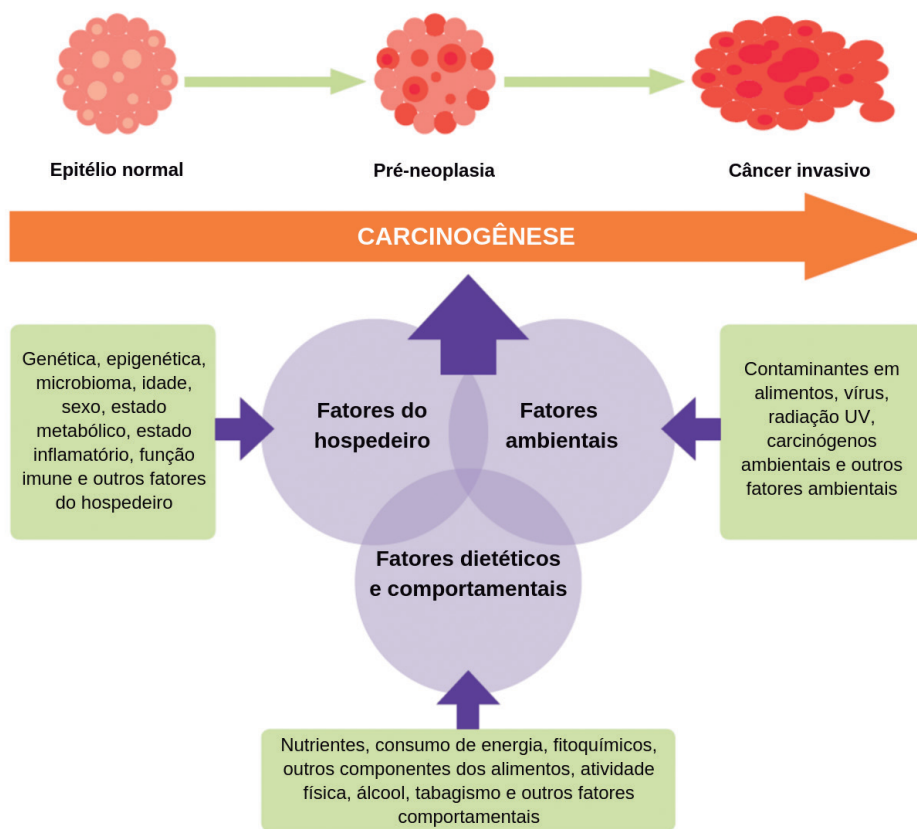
Epitélio normal

Pré-neoplasia

Câncer invasivo

CARCINOGÊNESE

Genética, epigenética, microbioma, idade, sexo, estado metabólico, estado inflamatório, função imune e outros fatores do hospedeiro

Fatores do hospedeiro

Fatores ambientais

Contaminantes em alimentos, vírus, radiação UV, carcinógenos ambientais e outros fatores ambientais

Fatores dietéticos e comportamentais

Nutrientes, consumo de energia, fitoquímicos, outros componentes dos alimentos, atividade física, álcool, tabagismo e outros fatores comportamentais